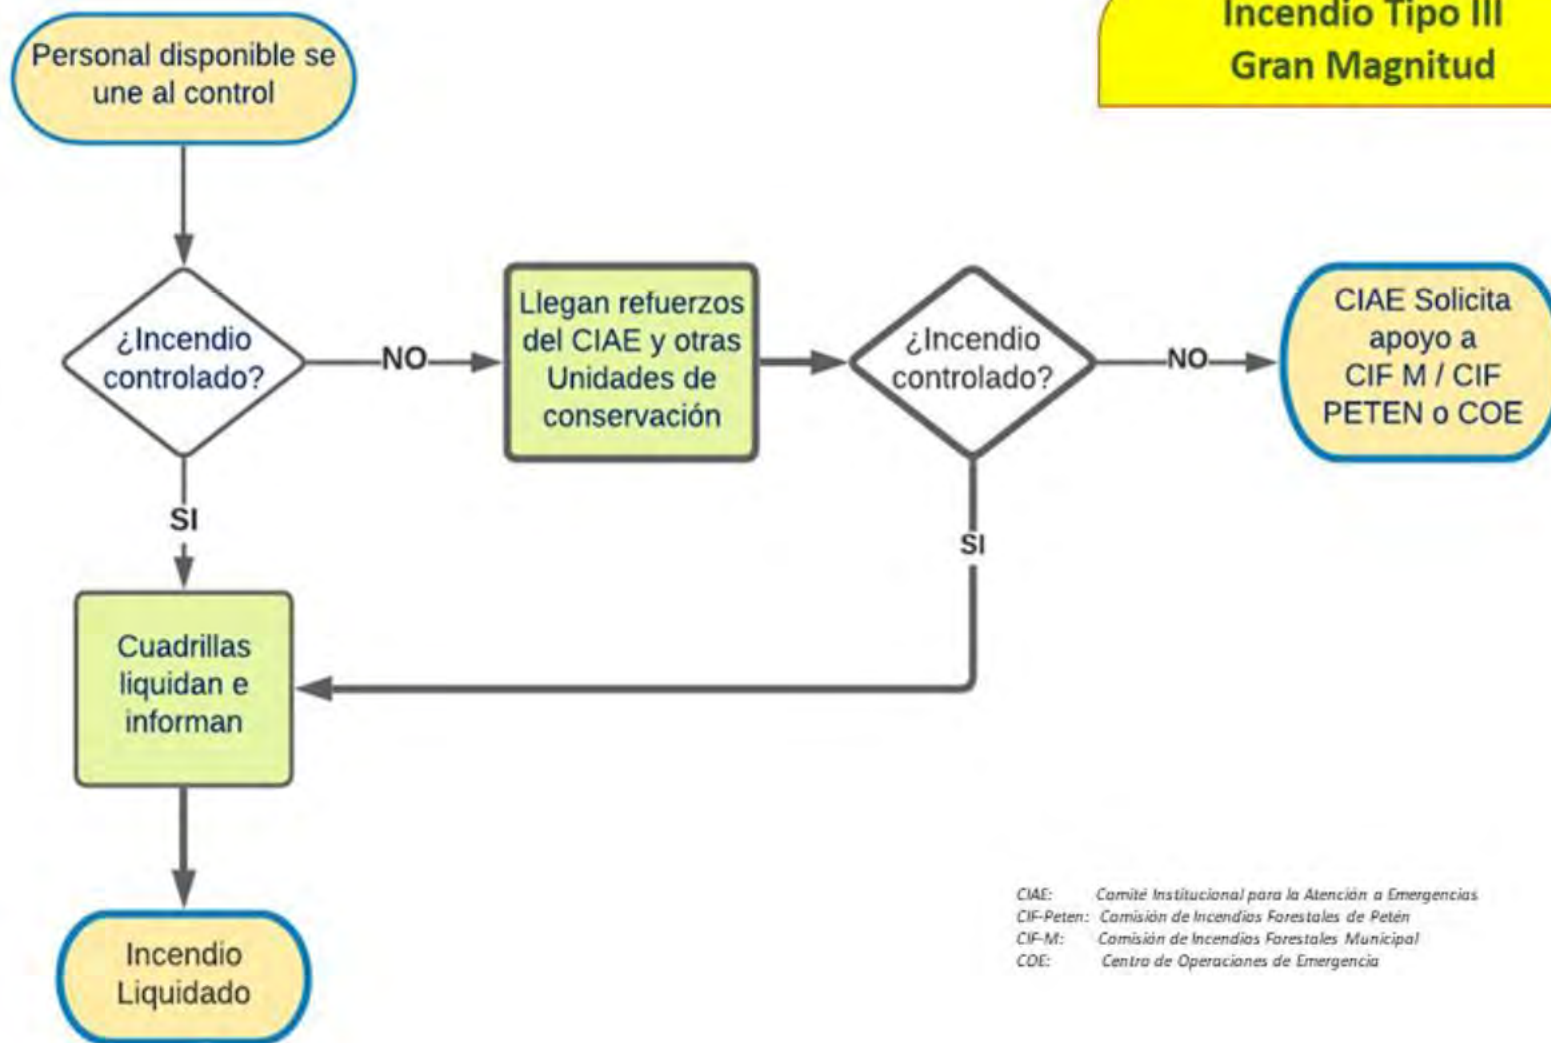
Incendio Tipo III
Gran Magnitud

Personal disponible se une al control

¿Incendio controlado?

NO

Llegan refuerzos del CIAE y otras Unidades de conservación

¿Incendio controlado?

NO

CIAE Solicita apoyo a CIF M / CIF PETEN o COE

SI

SI

Cuadrillas liquidan e informan

Incendio Liquidado

CIAE: Comité Institucional para la Atención a Emergencias
CIF-Peten: Comisión de Incendios Forestales de Petén
CIF-M: Comisión de Incendios Forestales Municipal
COE: Centro de Operaciones de Emergencia